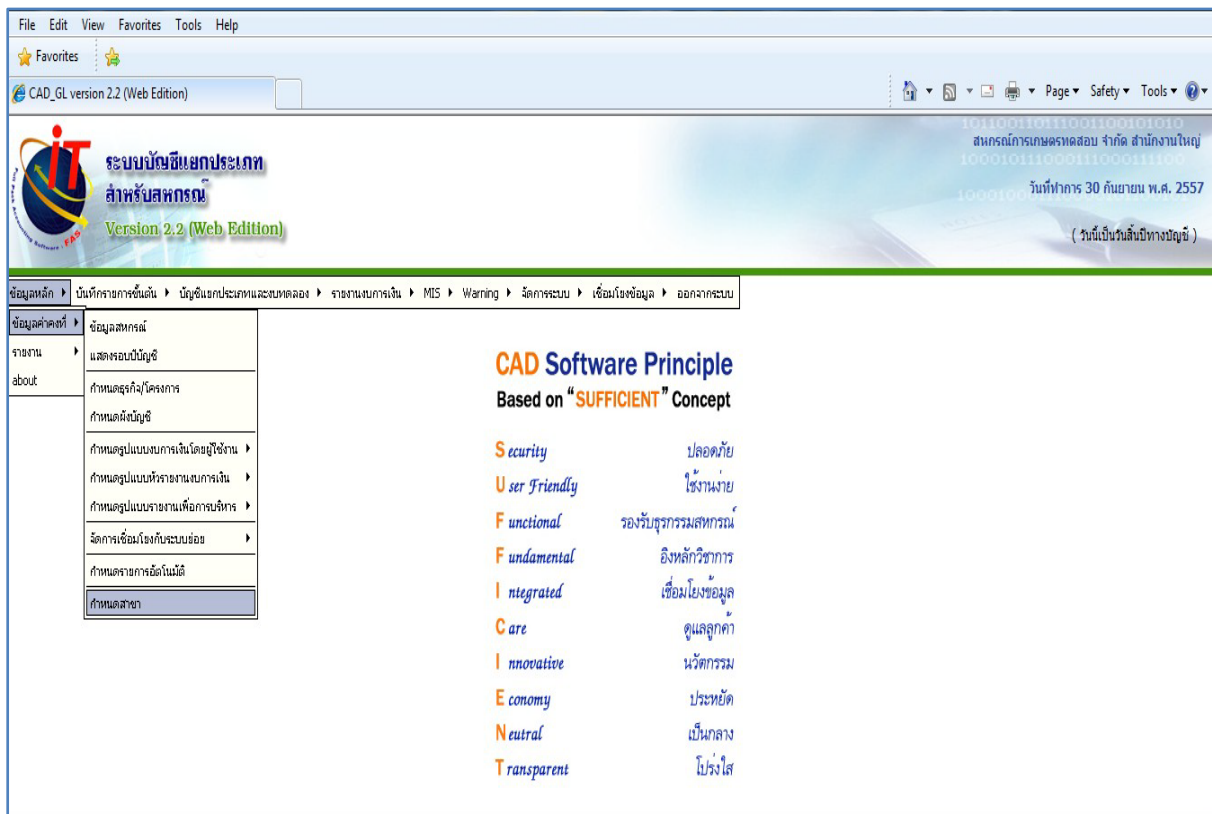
File Edit View Favorites Tools Help

Favorites

CAD_GL version 2.2 (Web Edition)

Page ▾ Safety ▾ Tools ▾

iT

ระบบบัญชีแยกประเภท
สำหรับสหกรณ์
Version 2.2 (Web Edition)

สหกรณ์การเกษตรทดสอบ จำกัด สำนักงานใหญ่
วันที่ทำการ 30 กันยายน พ.ศ. 2557
( วันนี้เป็นวันสิ้นปีทางบัญชี )

ข้อมูลหลัก ▸ บันทึกรายการขั้นต้น ▸ บัญชีแยกประเภทและงบทดลอง ▸ รายงานงบการเงิน ▸ MIS ▸ Warning ▸ จัดการระบบ ▸ เชื่อมโยงข้อมูล ▸ ออกจากระบบ

ข้อมูลค่าคงที่ ▸
รายงาน ▸
about

ข้อมูลสหกรณ์
แสดงรอบบัญชี
กำหนดธุรกิจ/โครงการ
กำหนดผังบัญชี
กำหนดรูปแบบงบการเงินโดยผู้ใช้งาน ▸
กำหนดรูปแบบหัวรายงานงบการเงิน ▸
กำหนดรูปแบบรายงานเพื่อการบริหาร ▸
จัดการเชื่อมโยงกับระบบย่อย ▸
กำหนดรายการอัตโนมัติ
กำหนดสาขา

CAD Software Principle
Based on "SUFFICIENT" Concept

Security ปลอดภัย
User Friendly ใช้งานง่าย
Functional รองรับธุรกรรมสหกรณ์
Fundamental อิงหลักวิชาการ
Integrated เชื่อมโยงข้อมูล
Care ดูแลลูกค้า
Innovative นวัตกรรม
Economy ประหยัด
Neutral เป็นกลาง
Transparent โปร่งใส